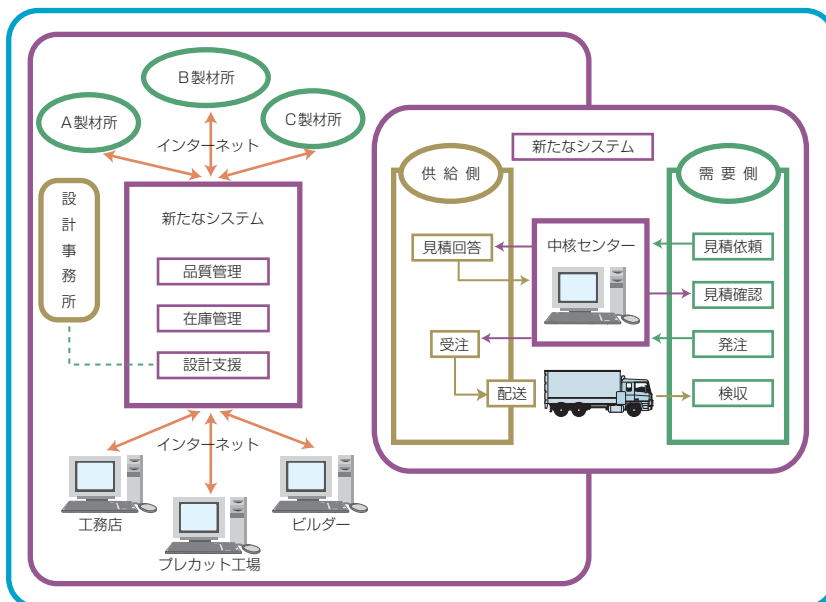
B製材所

A製材所

C製材所

インターネット

設計事務所

新たなシステム

品質管理

在庫管理

設計支援

インターネット

工務店

プレカット工場

ビルダー

新たなシステム

供給側

需要側

見積回答

中核センター

見積依頼

見積確認

受注

発注

配送

検収